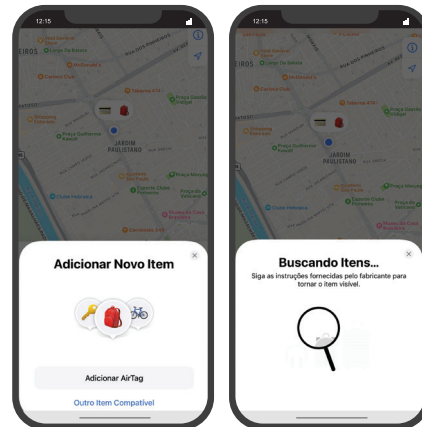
12:15

EIROS

Carreira Cafe

JARDIM PAULISTANO

Adicionar Novo Item

Adicionar AirTag

Outro Item Compatível

12:15

JARDIM PAULISTANO

Buscando Itens...

Siga as instruções fornecidas pelo fabricante para tornar o item visível.